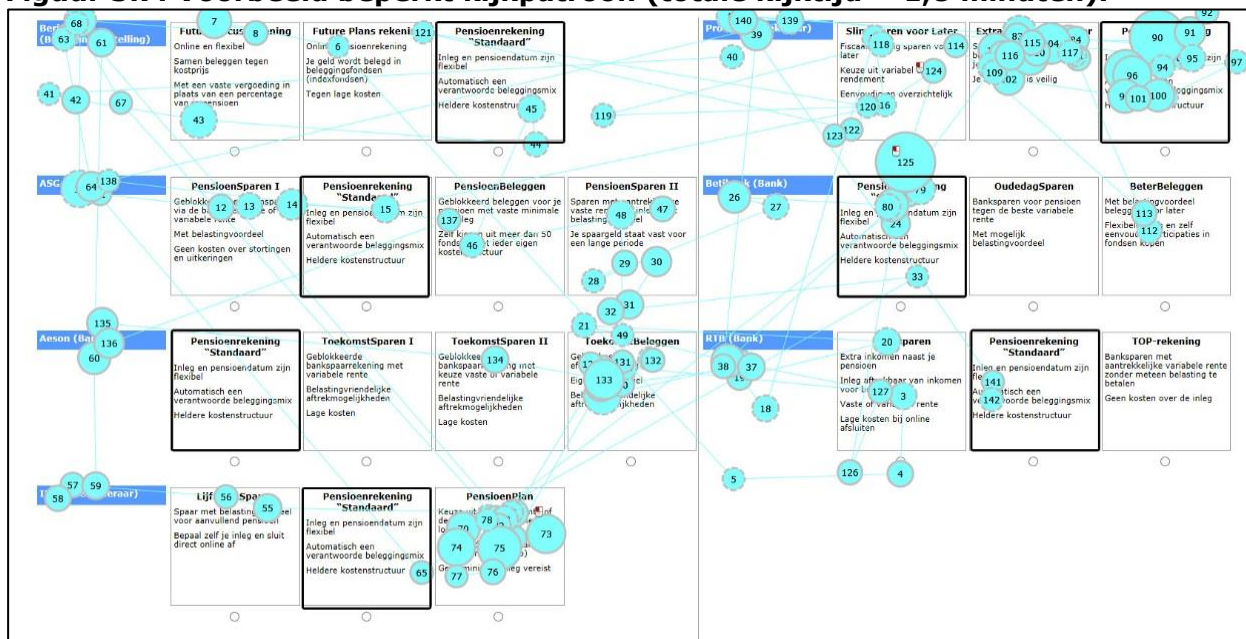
Figuur 3.4 Voorbeeld beperkt kijkpatroon (totale kijktijd = 2,5 minuten).

Bert (B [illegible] telling)
68 63 61 7 8 41 42 67 43

Futu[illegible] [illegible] ening
Online en flexibel
Samen beleggen tegen kostprijs
Met een vaste vergoeding in plaats van een percentage van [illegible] ensioen

Future Plans rekeni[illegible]
Onlin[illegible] 6 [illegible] sioenrekening
Je geld wordt belegd in beleggingsfondsen (indexfondsen)
Tegen lage kosten
121

Pensioenrekening "Standaard"
Inleg en pensioendatum zijn flexibel
Automatisch een verantwoorde beleggingsmix
Heldere kostenstructuur
45 44 119

ASG 64 138
PensioenSparen I
Geblokkeerde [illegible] spa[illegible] via de b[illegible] 12 13 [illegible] of variabele rente
Met belastingvoordeel
Geen kosten over stortingen en uitkeringen
14

Pensioenrekening "Standaard"
Inleg en pensioe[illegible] 15 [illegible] m zijn flexibel
Automatisch een verantwoorde beleggingsmix
Heldere kostenstructuur

PensioenBeleggen
Geblokkeerd beleggen voor je pensioen met vaste minimale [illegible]
137 Zelf kiezen uit meer dan 50 fonds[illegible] 46 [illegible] ieder eigen kosten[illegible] ctuur

PensioenSparen II
Sparen me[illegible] vaste re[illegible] 48 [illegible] belasting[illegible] 47
Je spaargeld staat vast voor een lange periode
29 30 28 31 32 21 49

135 Aeson (Ba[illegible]) 136 60
Pensioenrekening "Standaard"
Inleg en pensioendatum zijn flexibel
Automatisch een verantwoorde beleggingsmix
Heldere kostenstructuur

ToekomstSparen I
Geblokkeerde banksparenrekening met variabele rente
Belastingvriendelijke aftrekmogelijkheden
Lage kosten

ToekomstSparen II
Geblokke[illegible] 134 banksparen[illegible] met keuze vaste of variabele rente
Belastingvriendelijke aftrekmogelijkheden
Lage kosten

Toeko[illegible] Beleggen
Ge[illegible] 131 132 133
Eig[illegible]
Bel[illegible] elijke aftr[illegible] ijkheden

57 59 58 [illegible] eraar)
Lijf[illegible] 56 Spa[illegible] 55
Spaar met belasting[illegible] el voor aanvullend pensioen
Bepaal zelf je inleg en sluit direct online af

Pensioenrekening "Standaard"
Inleg en pensioendatum zijn flexibel
Automatisch een verantwoorde beleggingsmix
Heldere kostenstructuur
65

PensioenPlan
Keuze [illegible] 78 70 74 75 73 77 76
Ge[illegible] mini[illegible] eg vereist

140 139 Pro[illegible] ar) 39 40
Sli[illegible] aren voor Later
Fiscaa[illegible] 118 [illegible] sparen vo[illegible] later 114
Keuze uit variabel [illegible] 124 rendement
Eenvoudi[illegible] en overzichtelijk
120 16 123 122

Extra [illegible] 83 115 116 117 109 102 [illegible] is veilig

P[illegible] 90 91 92 95 97 96 94 101 100 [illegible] eggingsmix
125

Beti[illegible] nk (Bank) 26 27
Pensio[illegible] 79 80 24
Inleg en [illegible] datum zijn flexibel
Automatisch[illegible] verantwoorde beleggingsmix
Heldere kostenstructuur
33

OudedagSparen
Banksparen voor pensioen tegen de beste variabele rente
Met mogelijk belastingvoordeel

BeterBeleggen
Met belastingvoordeel belegg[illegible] 113 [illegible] r later
Flexibe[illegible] 112 en zelf eenvou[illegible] participaties in fondsen kopen

RTB (Bank) 38 37 19 18 5
20 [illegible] sparen
Extra inkomen naast je pensioen
Inleg af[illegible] 127 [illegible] ar van inkomen voor b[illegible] 3
Vaste of var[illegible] rente
Lage kosten bij online afsluiten
126 4

Pensioenrekening "Standaard"
Inleg en pensioendatum zijn flex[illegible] 141
Au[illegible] 142 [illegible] e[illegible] ordee beleggingsmix
Heldere kostenstructuur

TOP-rekening
Banksparen met aantrekkelijke variabele rente zonder meteen belasting te betalen
Geen kosten over de inleg